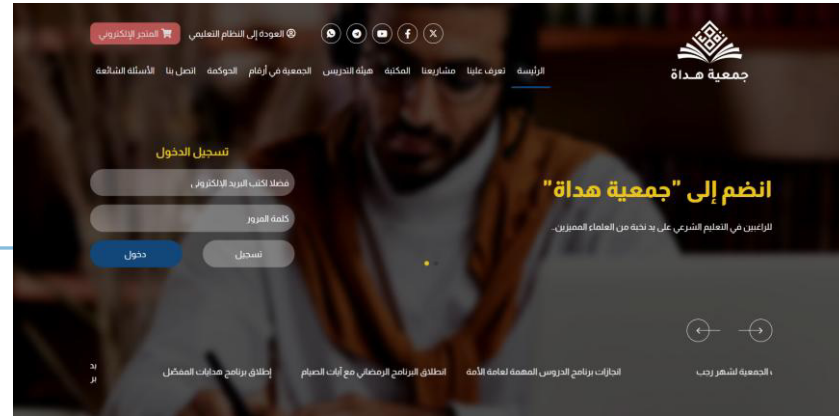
المتجر الإلكتروني
العودة إلى النظام التعليمي

جمعية هـداة

الرئيسة
تعرف علينا
مشاريعنا
المكتبة
هيئة التدريس
الجمعية في أرقام
الحوكمة
اتصل بنا
الأسئلة الشائعة

تسجيل الدخول
فضلا اكتب البريد الإلكتروني
كلمة المرور
تسجيل
دخول

انضم إلى "جمعية هداة"
للراغبين في التعليم الشرعي على يد نخبة من العلماء المميزين.

، الجمعية لشهر رجب
انجازات برنامج الدروس المهمة لعامة الأمة
انطلاق البرنامج الرمضاني مع آيات الصيام
إطلاق برنامج هدايات المفصل
بد
بر